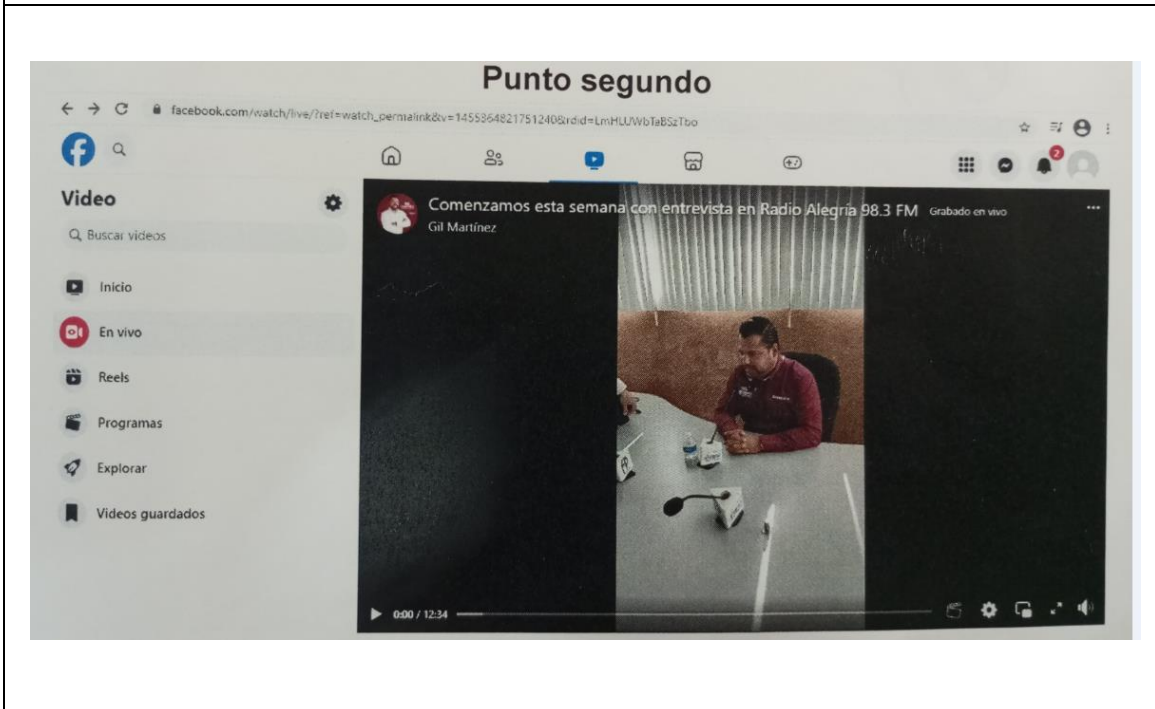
Punto segundo

facebook.com/watch/live/?ref=watch_permalink&v=1455364821751240&rdid=LmHLUWbTaBSzTbo

2

Video

Q Buscar videos

Inicio

En vivo

Reels

Programas

Explorar

Videos guardados

Comenzamos esta semana con entrevista en Radio Alegría 98.3 FM Grabado en vivo

Gil Martínez

0:00 / 12:34